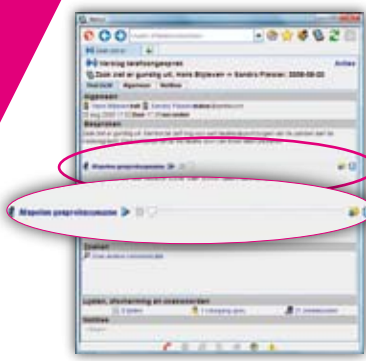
Verslag telefoongesprek
Zaak ziet er gunstig uit. Hans Bijlevan ↔ Sandra Fleisen: 2009-08-02
Acties
Algemeen
Notities
Betrokkenen
Mapvlon gespreksopname
Mapvlon gespreksopname
Lijsten, afscherming en onderwerpen
Notities